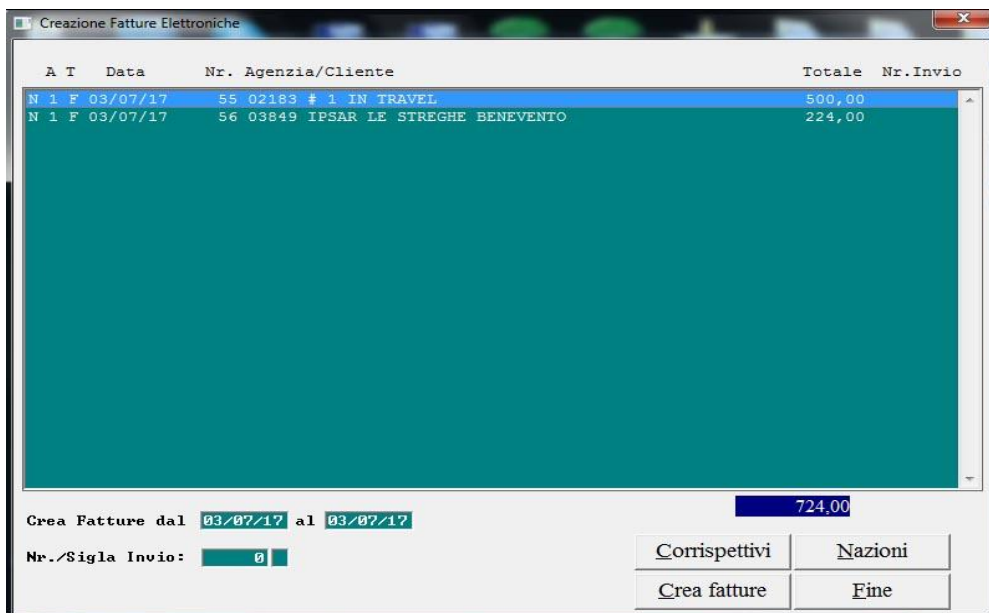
Creazione Fatture Elettroniche

| A | T | Data | Nr. | Agenzia/Cliente | Totale | Nr.Invio |
|---|---|---|---|---|---|---|
| N | 1 F | 03/07/17 | 55 | 02183 # 1 IN TRAVEL | 500,00 | |
| N | 1 F | 03/07/17 | 56 | 03849 IPSAR LE STREGHE BENEVENTO | 224,00 | |

724,00

Crea Fatture dal 03/07/17 al 03/07/17

Nr./Sigla Invio: 0

Corrispettivi
Nazioni
Crea fatture
Fine